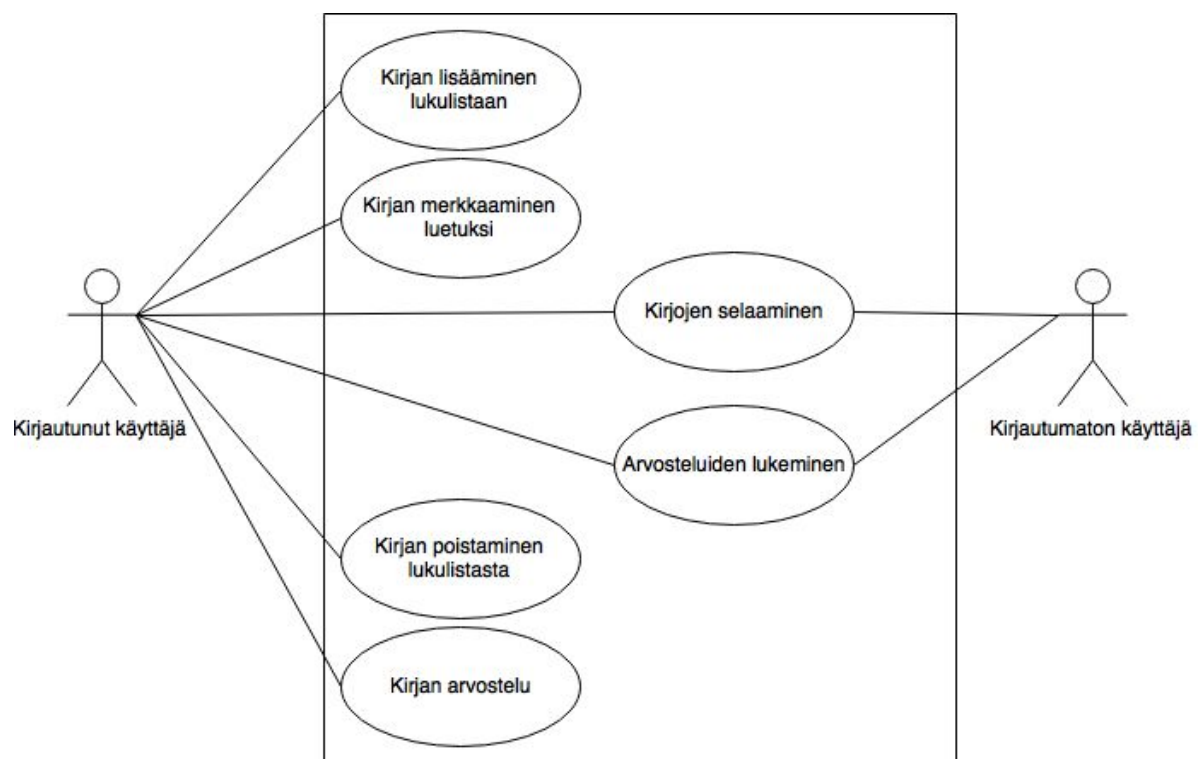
Kirjan lisääminen lukulistaan

Kirjan merkkaaminen luetuksi

Kirjautunut käyttäjä

Kirjojen selaaminen

Kirjautumaton käyttäjä

Arvosteluiden lukeminen

Kirjan poistaminen lukulistasta

Kirjan arvostelu